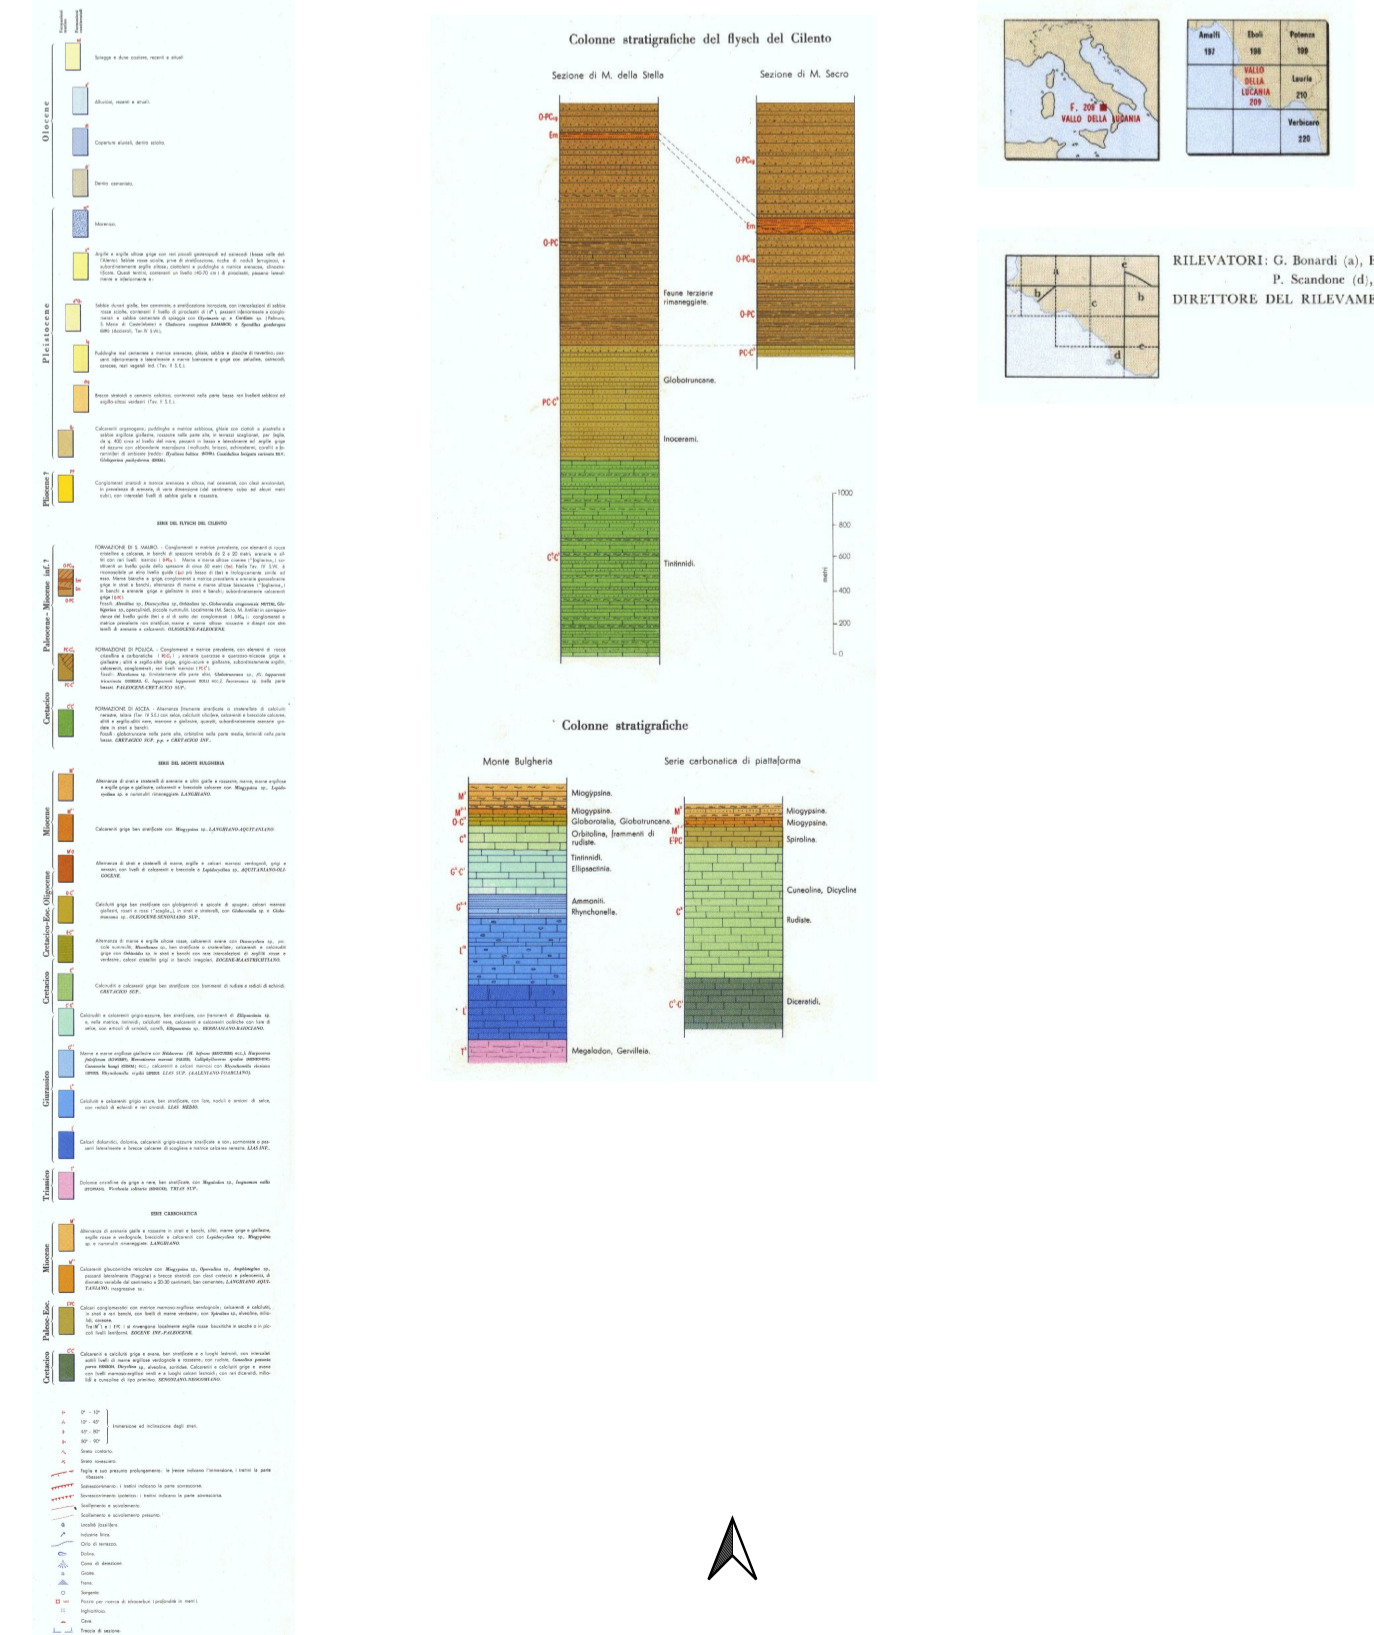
Colonne stratigrafiche del flysch del Cilento

Sezione di M. della Stella

Sezione di M. Sacro

$O\text{-}PC_{cg}$

Em

O-PC

Faune terziarie rimaneggiate.

Globotruncane.

PC-C

Inocerami.

Tintinnidi.

1000

800

600

400

200

0

metri

Colonne stratigrafiche

Monte Bulgheria

Serie carbonatica di piattaforma

Miogypsina.

Miogypsina.

Globorotalia, Globotruncana.

Orbitolina, frammenti di rudiste.

Tintinnidi.

Ellipsactinia.

Ammoniti.

Rhynchonella.

Megalodon, Gervilleia.

Miogypsina.

Miogypsina.

Spirolina.

Cuneolina, Dicyclina

Rudiste.

Diceratidi.

Amalfi 197

Eboli 198

Potenza 199

VALLO DELLA LUCANIA 209

Lauria 210

Verbicaro 220

F. 209 VALLO DELLA LUCANIA

RILEVATORI: G. Bonardi (a), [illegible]
P. Scandone (d), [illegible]
DIRETTORE DEL RILEVAME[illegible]

a

b

c

d

e

Olocene

Pleistocene

Pliocene ?

Paleocene - Miocene inf. ?

Cretacico

Miocene

Cretacico-Eoc. Oligocene

Cretacico

Giurassico

Triassico

Miocene

Paleoc.-Eoc.

Cretacico

SERIE DEL FLYSCH DEL CILENTO

SERIE DEL MONTE BULGHERIA

SERIE CARBONATICA

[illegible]